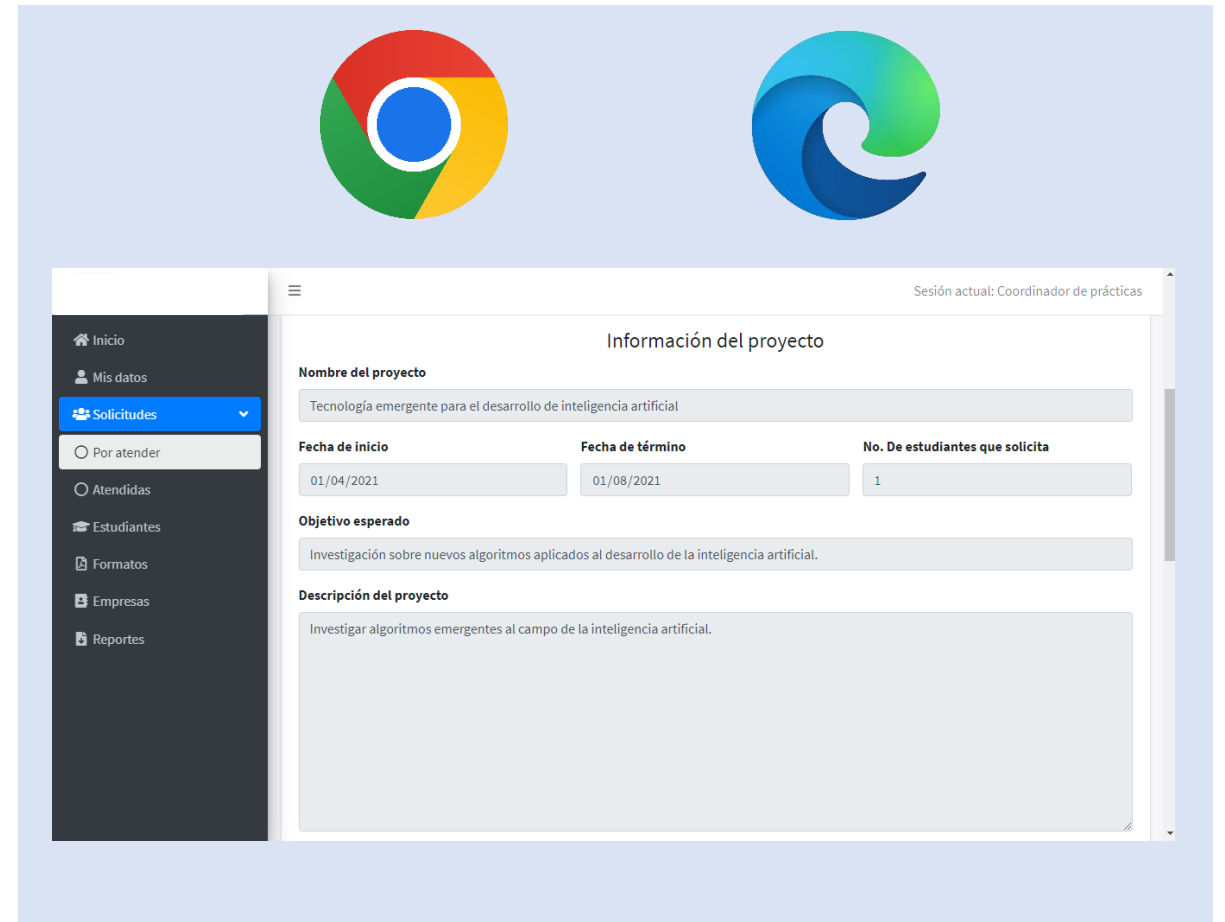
≡

Sesión actual: Coordinador de prácticas

Inicio
Mis datos
Solicitudes
Por atender
Atendidas
Estudiantes
Formatos
Empresas
Reportes

Información del proyecto

Nombre del proyecto
Tecnología emergente para el desarrollo de inteligencia artificial

Fecha de inicio
01/04/2021

Fecha de término
01/08/2021

No. De estudiantes que solicita
1

Objetivo esperado
Investigación sobre nuevos algoritmos aplicados al desarrollo de la inteligencia artificial.

Descripción del proyecto
Investigar algoritmos emergentes al campo de la inteligencia artificial.